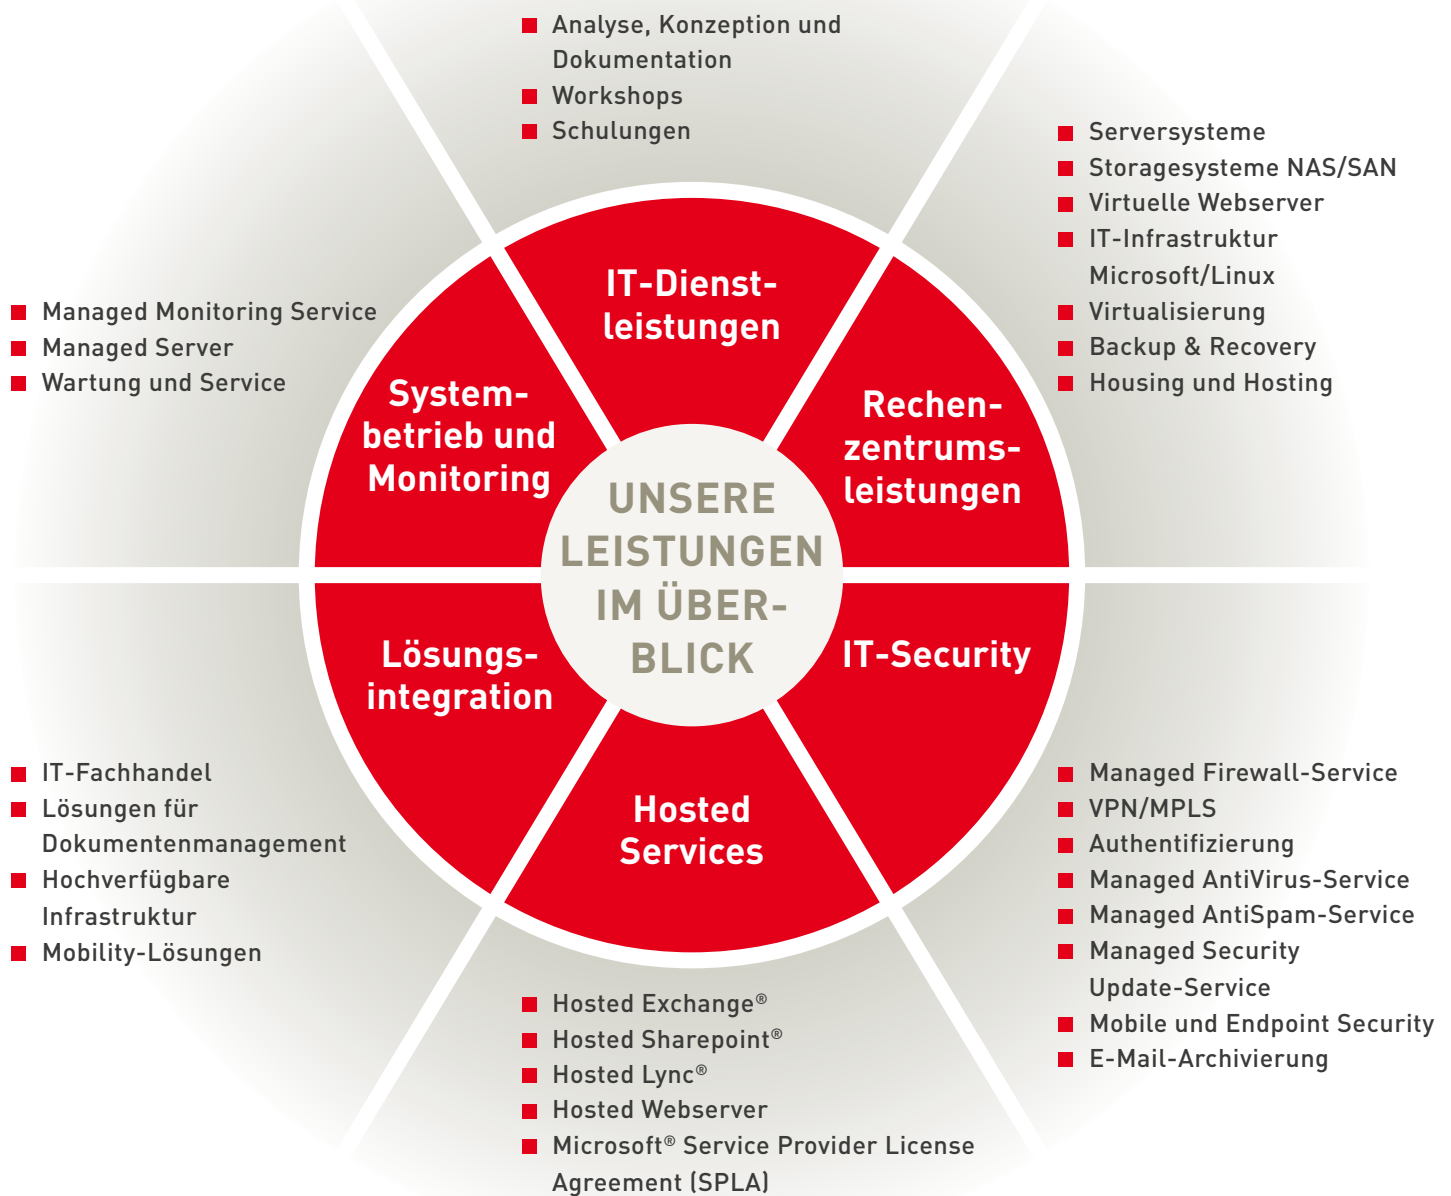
UNSERE LEISTUNGEN IM ÜBER-BLICK

IT-Dienst-leistungen

Analyse, Konzeption und Dokumentation
Workshops
Schulungen

Rechen-zentrums-leistungen

Serversysteme
Storagesysteme NAS/SAN
Virtuelle Webserver
IT-Infrastruktur Microsoft/Linux
Virtualisierung
Backup & Recovery
Housing und Hosting

IT-Security

Managed Firewall-Service
VPN/MPLS
Authentifizierung
Managed AntiVirus-Service
Managed AntiSpam-Service
Managed Security Update-Service
Mobile und Endpoint Security
E-Mail-Archivierung

Hosted Services

Hosted Exchange®
Hosted Sharepoint®
Hosted Lync®
Hosted Webserver
Microsoft® Service Provider License Agreement (SPLA)

Lösungs-integration

IT-Fachhandel
Lösungen für Dokumentenmanagement
Hochverfügbare Infrastruktur
Mobility-Lösungen

System-betrieb und Monitoring

Managed Monitoring Service
Managed Server
Wartung und Service